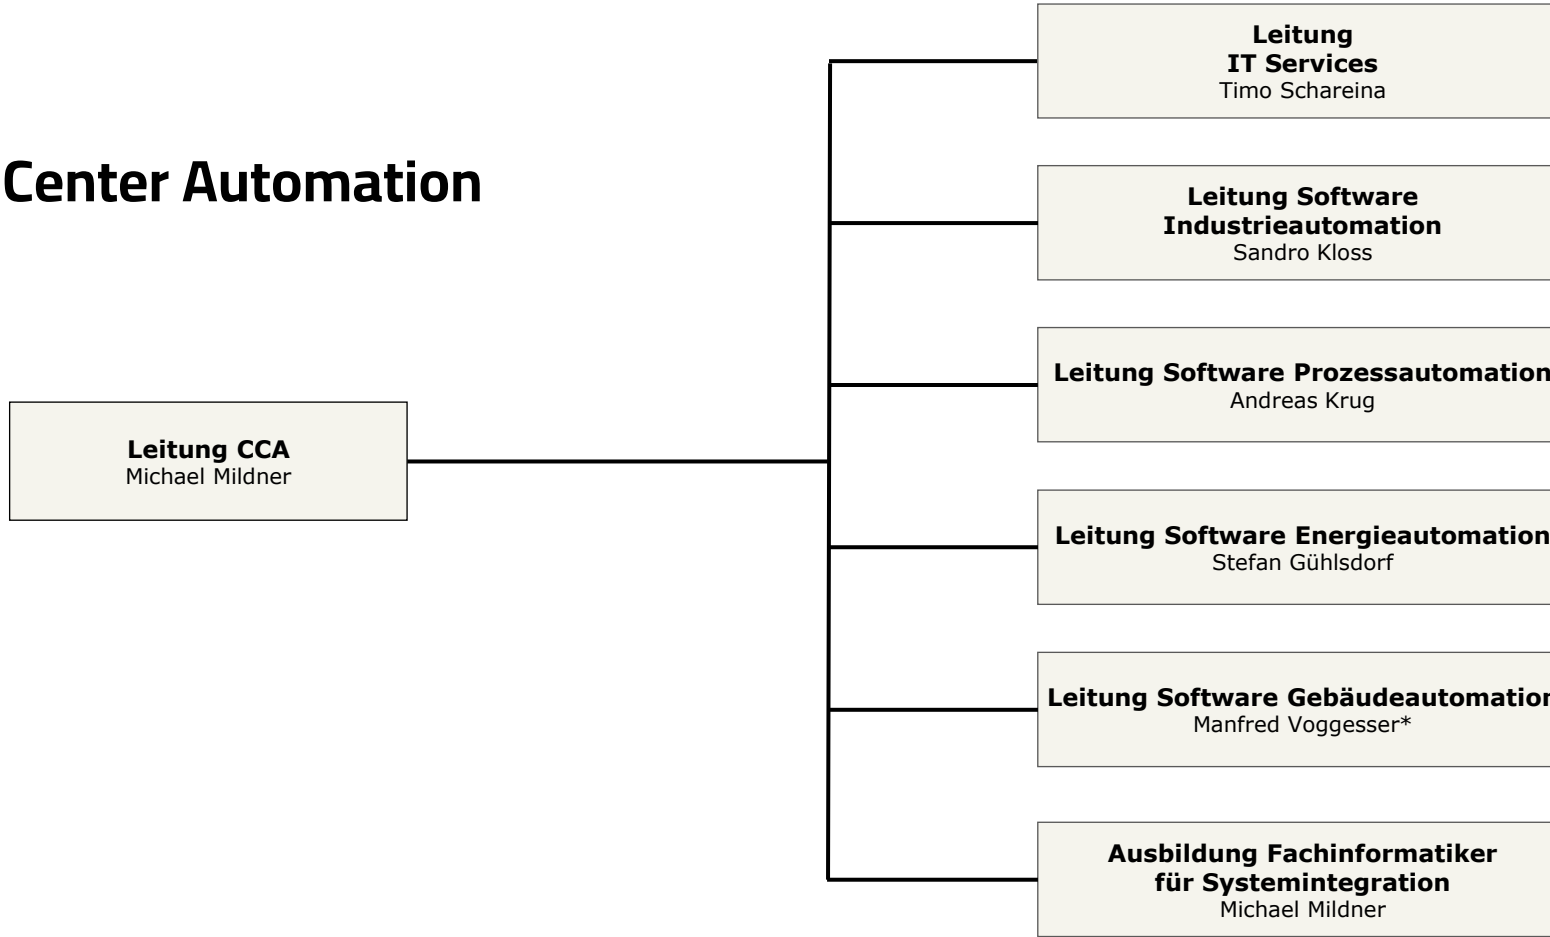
Center Automation

Leitung CCA
Michael Mildner

Leitung
IT Services
Timo Schareina

Leitung Software
Industrieautomation
Sandro Kloss

Leitung Software Prozessautomation
Andreas Krug

Leitung Software Energieautomation
Stefan Gühlsdorf

Leitung Software Gebäudeautomation
Manfred Voggesser*

Ausbildung Fachinformatiker
für Systemintegration
Michael Mildner